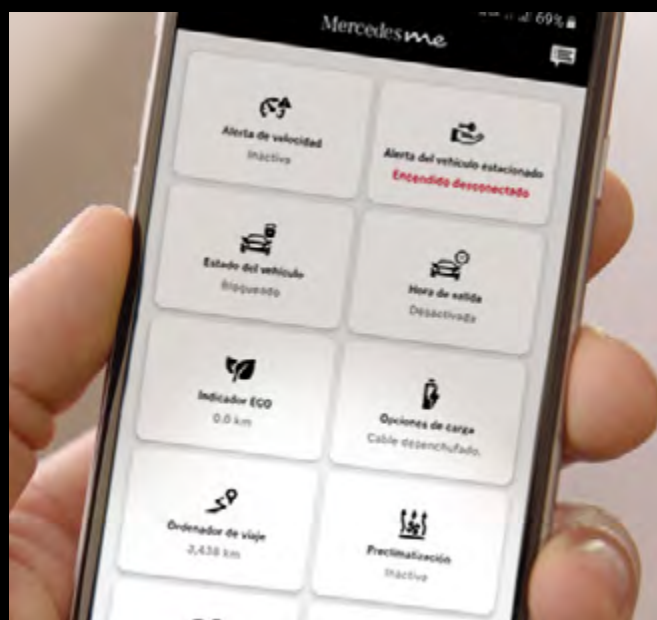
Mercedes me

69%

Alerta de velocidad
Inactiva

Alerta del vehículo estacionado
Encendido desconectado

Estado del vehículo
Bloqueado

Hora de salida
Desactivada

Indicador ECO
0.0 km

Opciones de carga
Cable desenchufado

Ordenador de viaje
2,438 km

Preclimatización
Inactiva